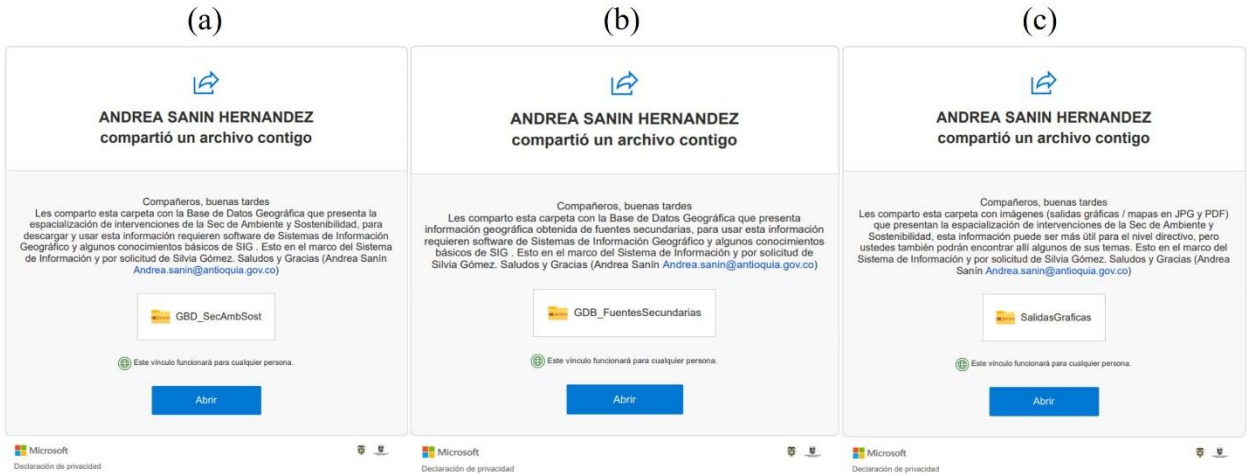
(a)

ANDREA SANIN HERNANDEZ
compartió un archivo contigo

Compañeros, buenas tardes
Les comparto esta carpeta con la Base de Datos Geográfica que presenta la espacialización de intervenciones de la Sec de Ambiente y Sostenibilidad, para descargar y usar esta información requieren software de Sistemas de Información Geográfico y algunos conocimientos básicos de SIG . Esto en el marco del Sistema de Información y por solicitud de Silvia Gómez. Saludos y Gracias (Andrea Sanín Andrea.sanin@antioquia.gov.co)

GBD_SecAmbSost

Este vínculo funcionará para cualquier persona.

Abrir

Microsoft
Declaración de privacidad

(b)

ANDREA SANIN HERNANDEZ
compartió un archivo contigo

Compañeros, buenas tardes
Les comparto esta carpeta con la Base de Datos Geográfica que presenta información geográfica obtenida de fuentes secundarias, para usar esta información requieren software de Sistemas de Información Geográfico y algunos conocimientos básicos de SIG . Esto en el marco del Sistema de Información y por solicitud de Silvia Gómez. Saludos y Gracias (Andrea Sanín Andrea.sanin@antioquia.gov.co)

GDB_FuentesSecundarias

Este vínculo funcionará para cualquier persona.

Abrir

Microsoft
Declaración de privacidad

(c)

ANDREA SANIN HERNANDEZ
compartió un archivo contigo

Compañeros, buenas tardes
Les comparto esta carpeta con imágenes (salidas gráficas / mapas en JPG y PDF) que presentan la espacialización de intervenciones de la Sec de Ambiente y Sostenibilidad, esta información puede ser más útil para el nivel directivo, pero ustedes también podrán encontrar allí algunos de sus temas. Esto en el marco del Sistema de Información y por solicitud de Silvia Gómez. Saludos y Gracias (Andrea Sanín Andrea.sanin@antioquia.gov.co)

SalidasGraficas

Este vínculo funcionará para cualquier persona.

Abrir

Microsoft
Declaración de privacidad